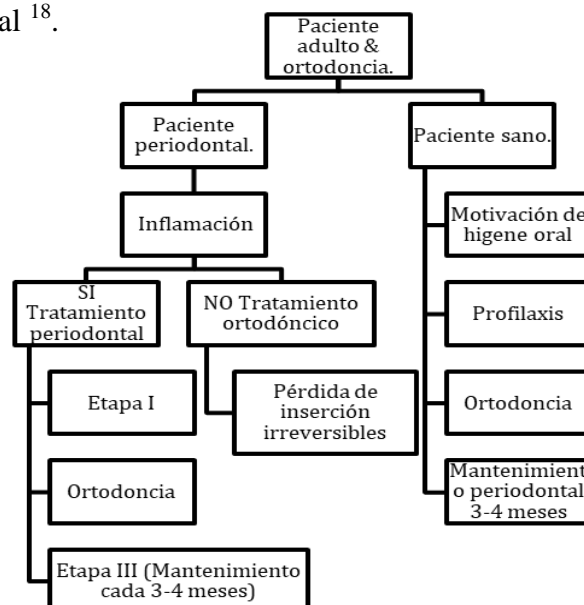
al $^{18}$.

Paciente adulto & ortodoncia.

Paciente periodontal.

Inflamación

SI Tratamiento periodontal

Etapa I

Ortodoncia

Etapa III (Mantenimiento cada 3-4 meses)

NO Tratamiento ortodóncico

Pérdida de inserción irreversibles

Paciente sano.

Motivación de higene oral

Profilaxis

Ortodoncia

Mantenimient o periodontal 3-4 meses